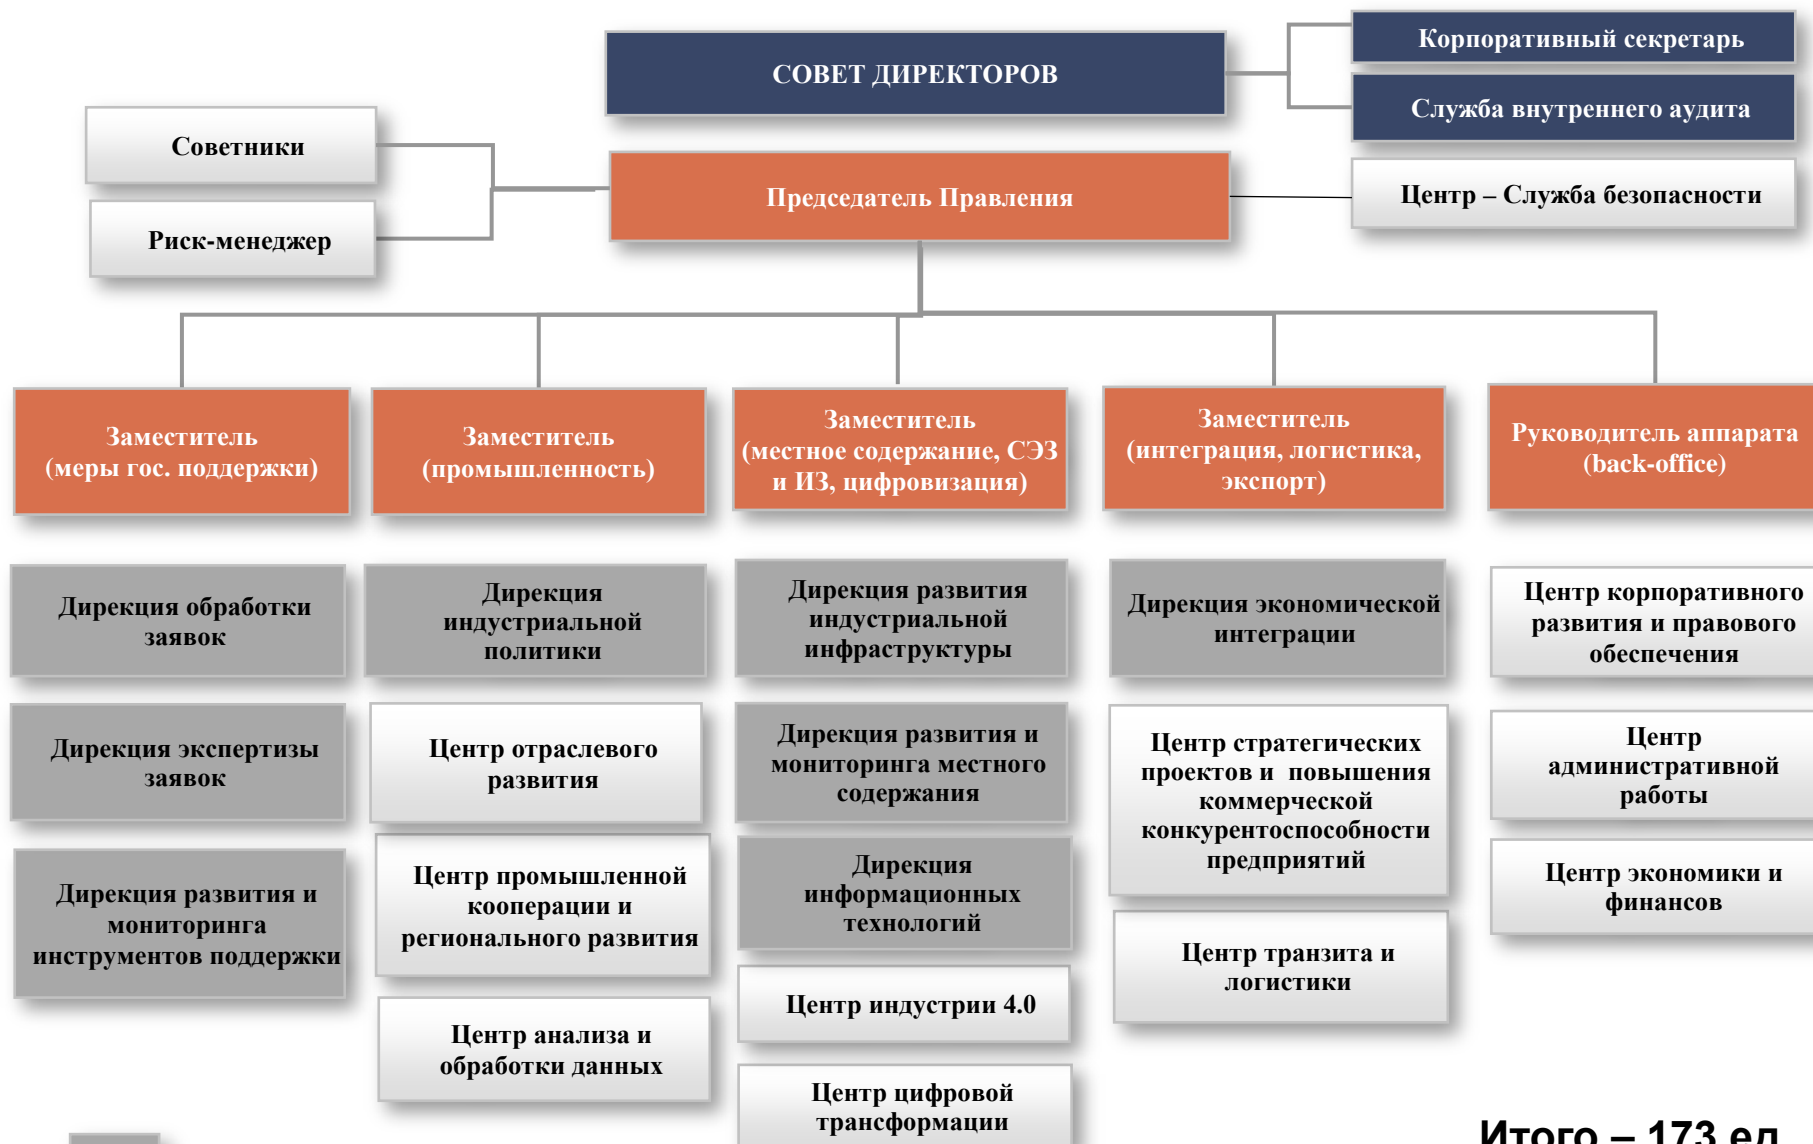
СОВЕТ ДИРЕКТОРОВ

Корпоративный секретарь

Служба внутреннего аудита

Советники

Риск-менеджер

Председатель Правления

Центр – Служба безопасности

Заместитель (меры гос. поддержки)

Заместитель (промышленность)

Заместитель (местное содержание, СЭЗ и ИЗ, цифровизация)

Заместитель (интеграция, логистика, экспорт)

Руководитель аппарата (back-office)

Дирекция обработки заявок

Дирекция экспертизы заявок

Дирекция развития и мониторинга инструментов поддержки

Дирекция индустриальной политики

Центр отраслевого развития

Центр промышленной кооперации и регионального развития

Центр анализа и обработки данных

Дирекция развития индустриальной инфраструктуры

Дирекция развития и мониторинга местного содержания

Дирекция информационных технологий

Центр индустрии 4.0

Центр цифровой трансформации

Дирекция экономической интеграции

Центр стратегических проектов и повышения коммерческой конкурентоспособности предприятий

Центр транзита и логистики

Центр корпоративного развития и правового обеспечения

Центр административной работы

Центр экономики и финансов

Итого – 173 ед